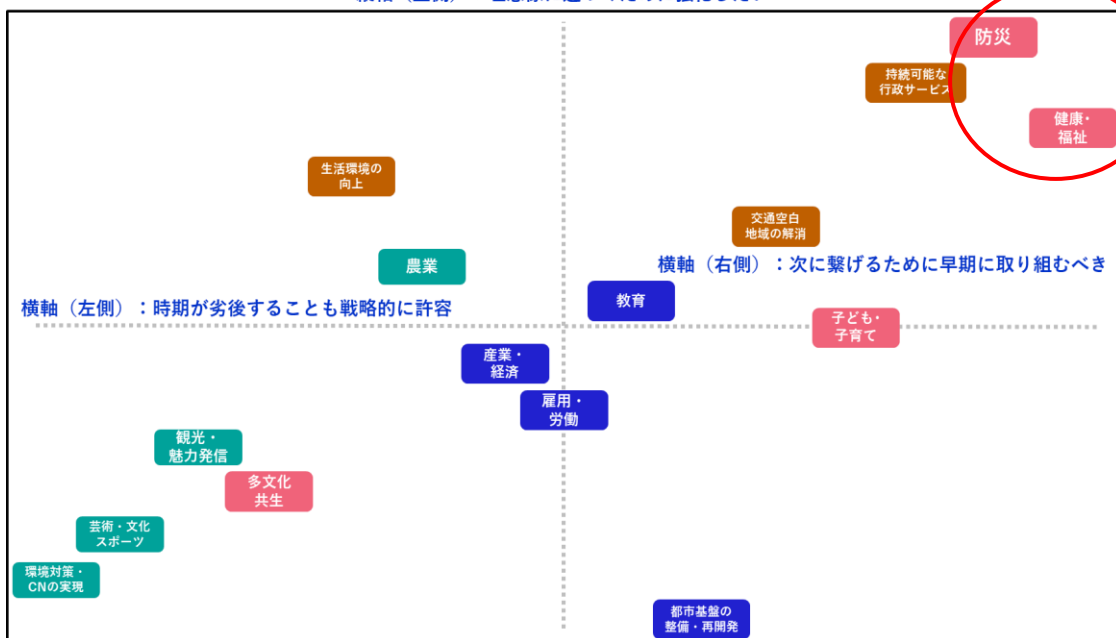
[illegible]

防災

持続可能な行政サービス

健康・福祉

生活環境の向上

交通空白地域の解消

農業

横軸（右側）：次に繋げるために早期に取り組むべき

横軸（左側）：時期が劣後することも戦略的に許容

教育

子ども・子育て

産業・経済

雇用・労働

観光・魅力発信

多文化共生

芸術・文化スポーツ

環境対策・CNの実現

都市基盤の整備・再開発